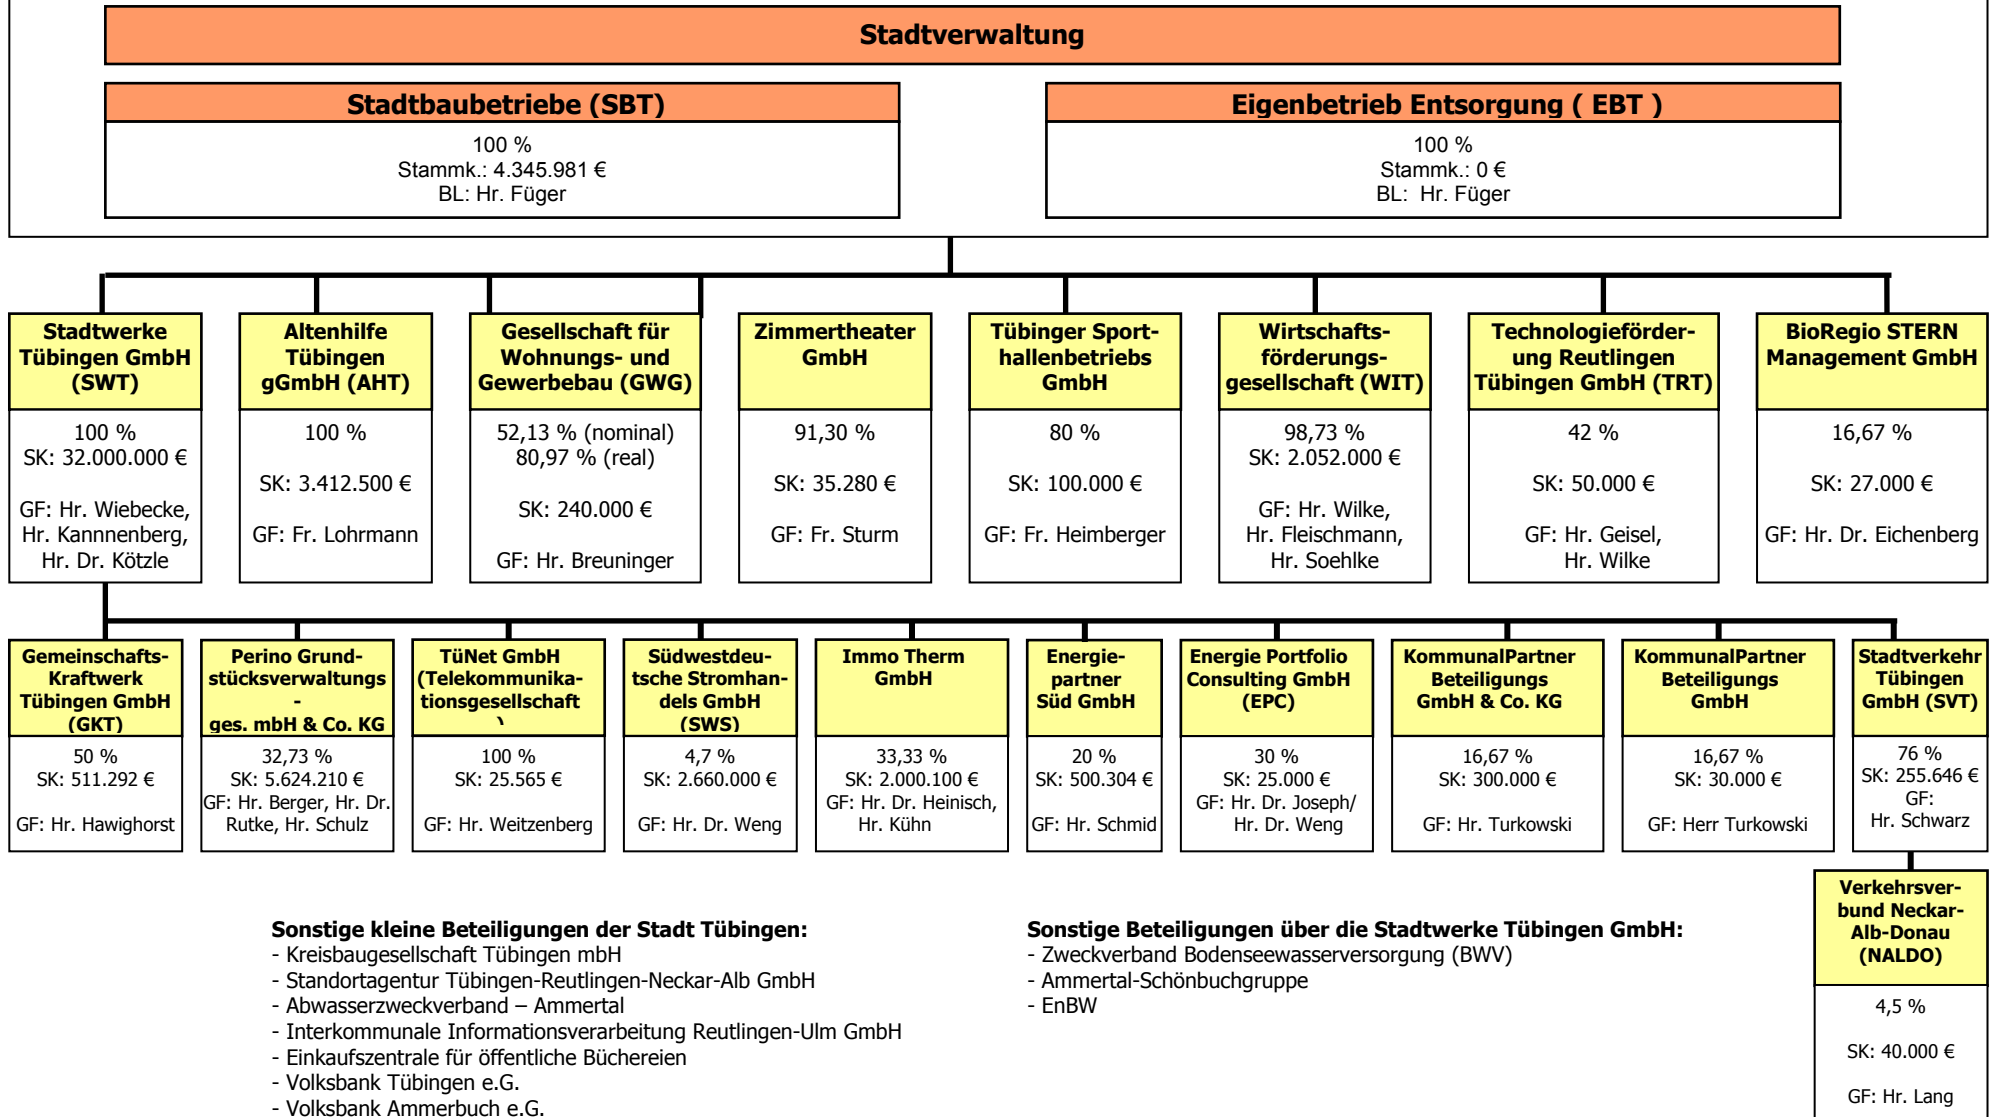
Stadtverwaltung

Stadtbaubetriebe (SBT)
100 %
Stammk.: 4.345.981 €
BL: Hr. Füger

Eigenbetrieb Entsorgung ( EBT )
100 %
Stammk.: 0 €
BL: Hr. Füger

Stadtwerke Tübingen GmbH (SWT)
100 %
SK: 32.000.000 €
GF: Hr. Wiebecke, Hr. Kannnenberg, Hr. Dr. Kötzle

Altenhilfe Tübingen gGmbH (AHT)
100 %
SK: 3.412.500 €
GF: Fr. Lohrmann

Gesellschaft für Wohnungs- und Gewerbebau (GWG)
52,13 % (nominal)
80,97 % (real)
SK: 240.000 €
GF: Hr. Breuninger

Zimmertheater GmbH
91,30 %
SK: 35.280 €
GF: Fr. Sturm

Tübinger Sporthallenbetriebs GmbH
80 %
SK: 100.000 €
GF: Fr. Heimberger

Wirtschaftsförderungsgesellschaft (WIT)
98,73 %
SK: 2.052.000 €
GF: Hr. Wilke, Hr. Fleischmann, Hr. Soehlke

Technologieförderung Reutlingen Tübingen GmbH (TRT)
42 %
SK: 50.000 €
GF: Hr. Geisel, Hr. Wilke

BioRegio STERN Management GmbH
16,67 %
SK: 27.000 €
GF: Hr. Dr. Eichenberg

Gemeinschafts-Kraftwerk Tübingen GmbH (GKT)
50 %
SK: 511.292 €
GF: Hr. Hawighorst

Perino Grundstücksverwaltungs - ges. mbH & Co. KG
32,73 %
SK: 5.624.210 €
GF: Hr. Berger, Hr. Dr. Rutke, Hr. Schulz

TüNet GmbH (Telekommunikationsgesellschaft)
100 %
SK: 25.565 €
GF: Hr. Weitzenberg

Südwestdeutsche Stromhandels GmbH (SWS)
4,7 %
SK: 2.660.000 €
GF: Hr. Dr. Weng

Immo Therm GmbH
33,33 %
SK: 2.000.100 €
GF: Hr. Dr. Heinisch, Hr. Kühn

Energiepartner Süd GmbH
20 %
SK: 500.304 €
GF: Hr. Schmid

Energie Portfolio Consulting GmbH (EPC)
30 %
SK: 25.000 €
GF: Hr. Dr. Joseph/ Hr. Dr. Weng

KommunalPartner Beteiligungs GmbH & Co. KG
16,67 %
SK: 300.000 €
GF: Hr. Turkowski

KommunalPartner Beteiligungs GmbH
16,67 %
SK: 30.000 €
GF: Herr Turkowski

Stadtverkehr Tübingen GmbH (SVT)
76 %
SK: 255.646 €
GF: Hr. Schwarz

Verkehrsverbund Neckar-Alb-Donau (NALDO)
4,5 %
SK: 40.000 €
GF: Hr. Lang

Sonstige kleine Beteiligungen der Stadt Tübingen:
- Kreisbaugesellschaft Tübingen mbH
- Standortagentur Tübingen-Reutlingen-Neckar-Alb GmbH
- Abwasserzweckverband – Ammertal
- Interkommunale Informationsverarbeitung Reutlingen-Ulm GmbH
- Einkaufszentrale für öffentliche Büchereien
- Volksbank Tübingen e.G.
- Volksbank Ammerbuch e.G.

Sonstige Beteiligungen über die Stadtwerke Tübingen GmbH:
- Zweckverband Bodenseewasserversorgung (BWV)
- Ammertal-Schönbuchgruppe
- EnBW